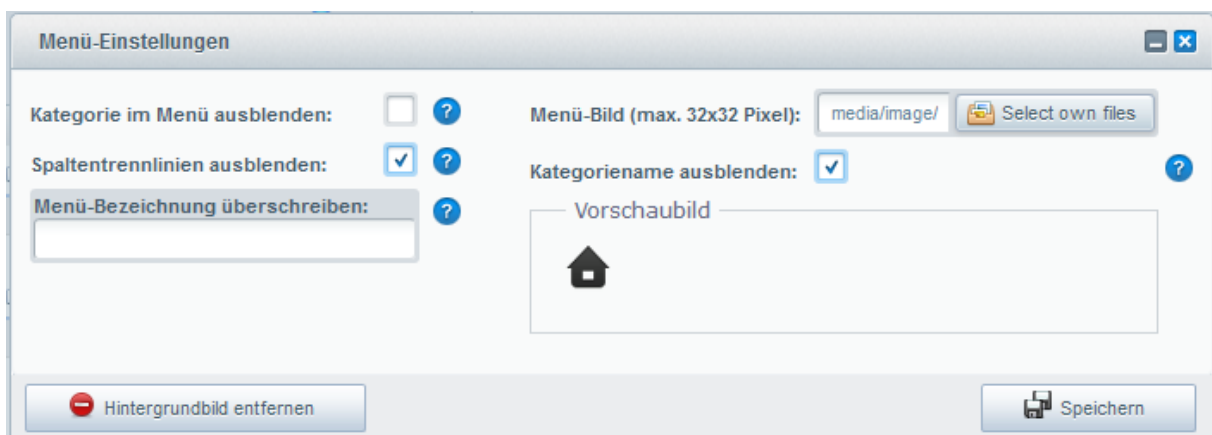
Menü-Einstellungen

Kategorie im Menü ausblenden:

Spaltentrennlinien ausblenden:

Menü-Bezeichnung überschreiben:

Menü-Bild (max. 32x32 Pixel): media/image/ Select own files

Kategoriename ausblenden:

Vorschaubild

Hintergrundbild entfernen

Speichern